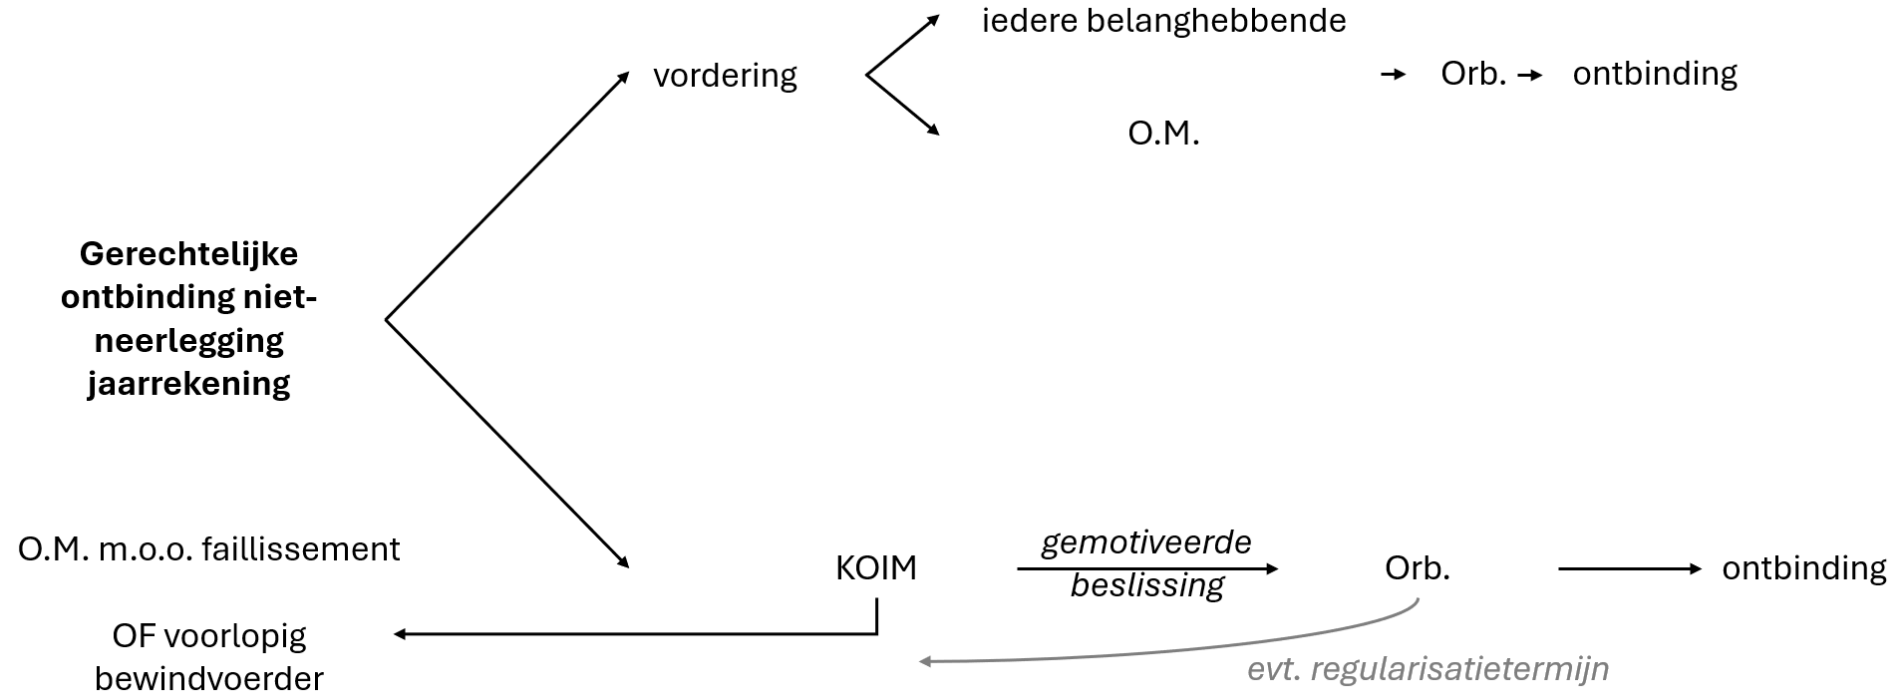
iedere belanghebbende

vordering

Orb. ontbinding

O.M.

**Gerechtelijke ontbinding niet-neerlegging jaarrekening**

O.M. m.o.o. faillissement

KOIM

*gemotiveerde beslissing*

Orb.

ontbinding

OF voorlopig bewindvoerder

*evt. regularisatietermijn*